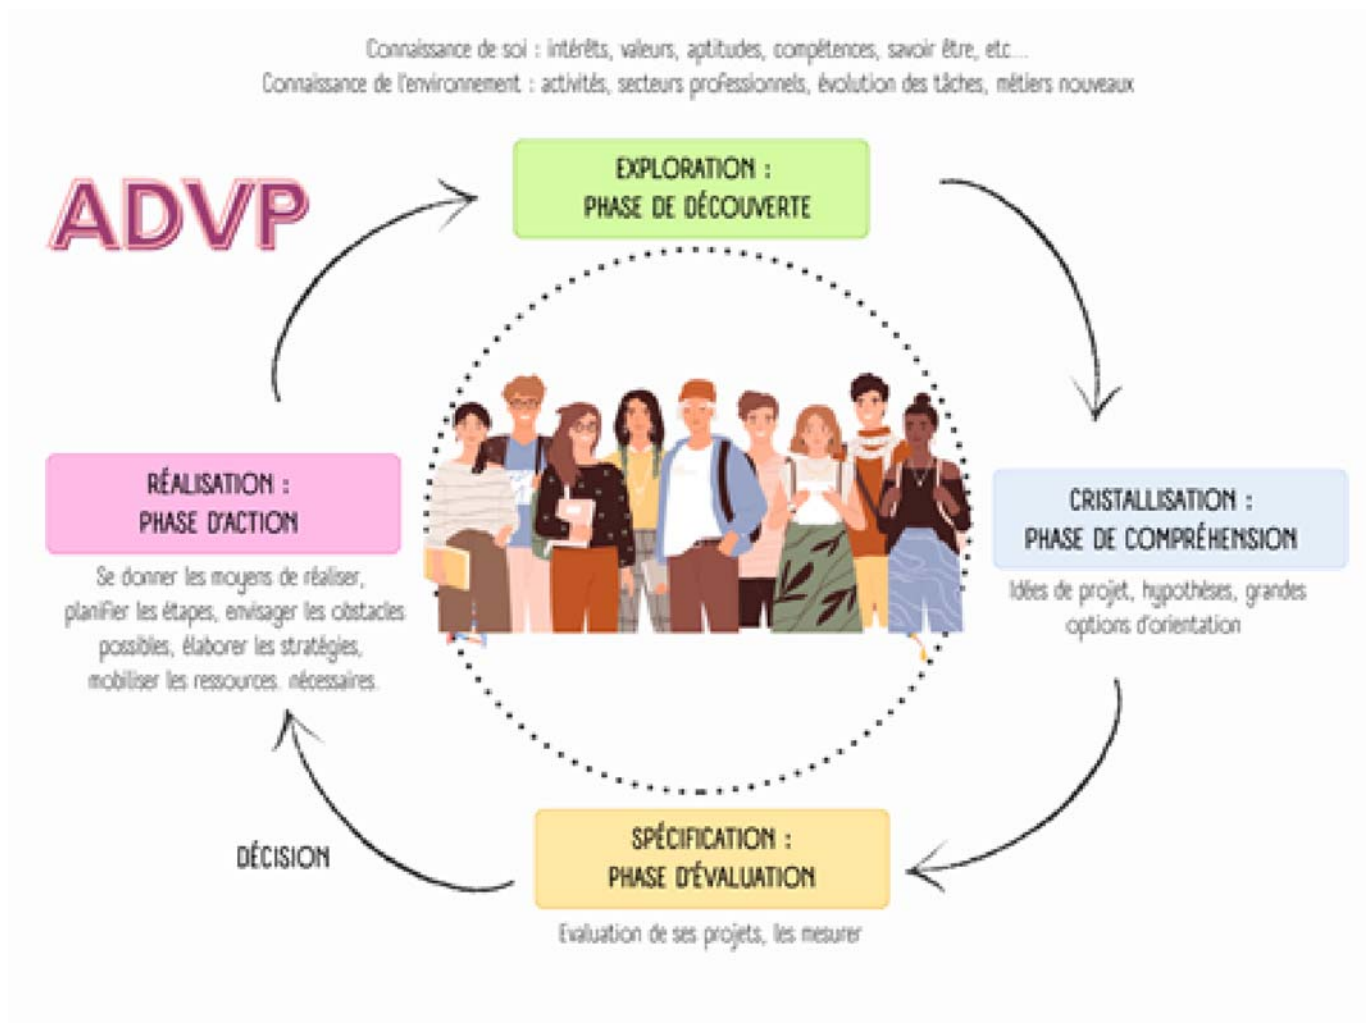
Connaissance de soi : intérêts, valeurs, aptitudes, compétences, savoir être, etc...
Connaissance de l'environnement : activités, secteurs professionnels, évolution des tâches, métiers nouveaux

ADVP

EXPLORATION :
PHASE DE DÉCOUVERTE

CRISTALLISATION :
PHASE DE COMPRÉHENSION

Idées de projet, hypothèses, grandes options d'orientation

SPÉCIFICATION :
PHASE D'ÉVALUATION

Evaluation de ses projets, les mesurer

DÉCISION

RÉALISATION :
PHASE D'ACTION

Se donner les moyens de réaliser, planifier les étapes, envisager les obstacles possibles, élaborer les stratégies, mobiliser les ressources. nécessaires.